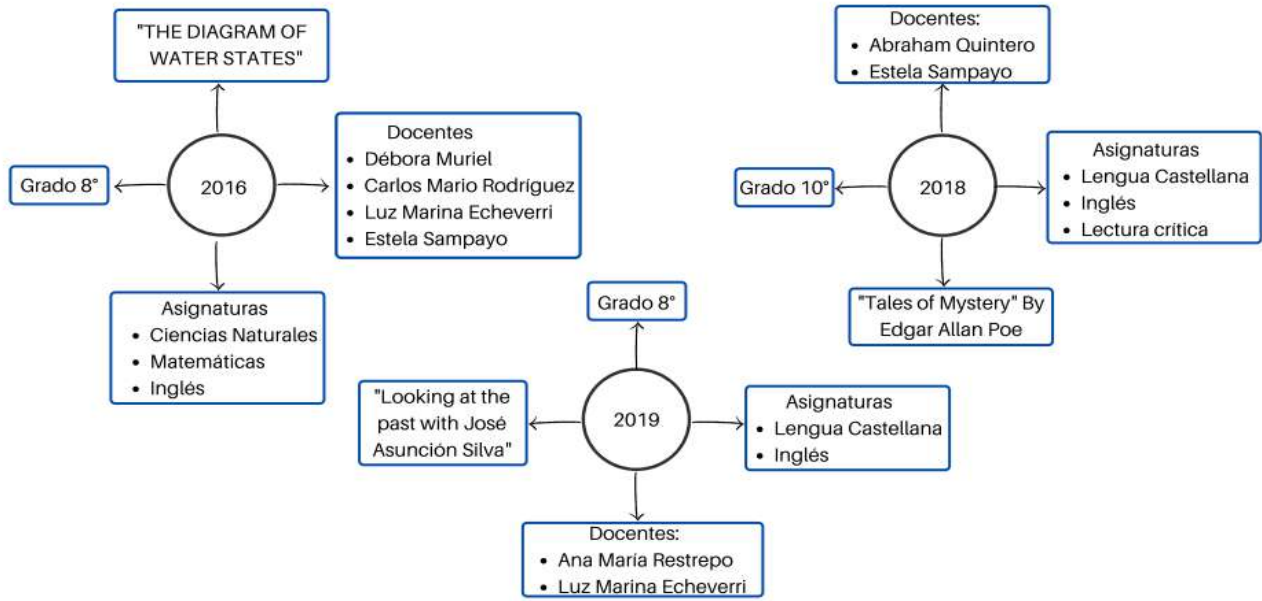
"THE DIAGRAM OF WATER STATES"

2016

Grado 8°

Docentes
- Débora Muriel
- Carlos Mario Rodríguez
- Luz Marina Echeverri
- Estela Sampayo

Asignaturas
- Ciencias Naturales
- Matemáticas
- Inglés

Docentes:
- Abraham Quintero
- Estela Sampayo

2018

Grado 10°

Asignaturas
- Lengua Castellana
- Inglés
- Lectura crítica

"Tales of Mystery" By Edgar Allan Poe

Grado 8°

2019

"Looking at the past with José Asunción Silva"

Asignaturas
- Lengua Castellana
- Inglés

Docentes:
- Ana María Restrepo
- Luz Marina Echeverri